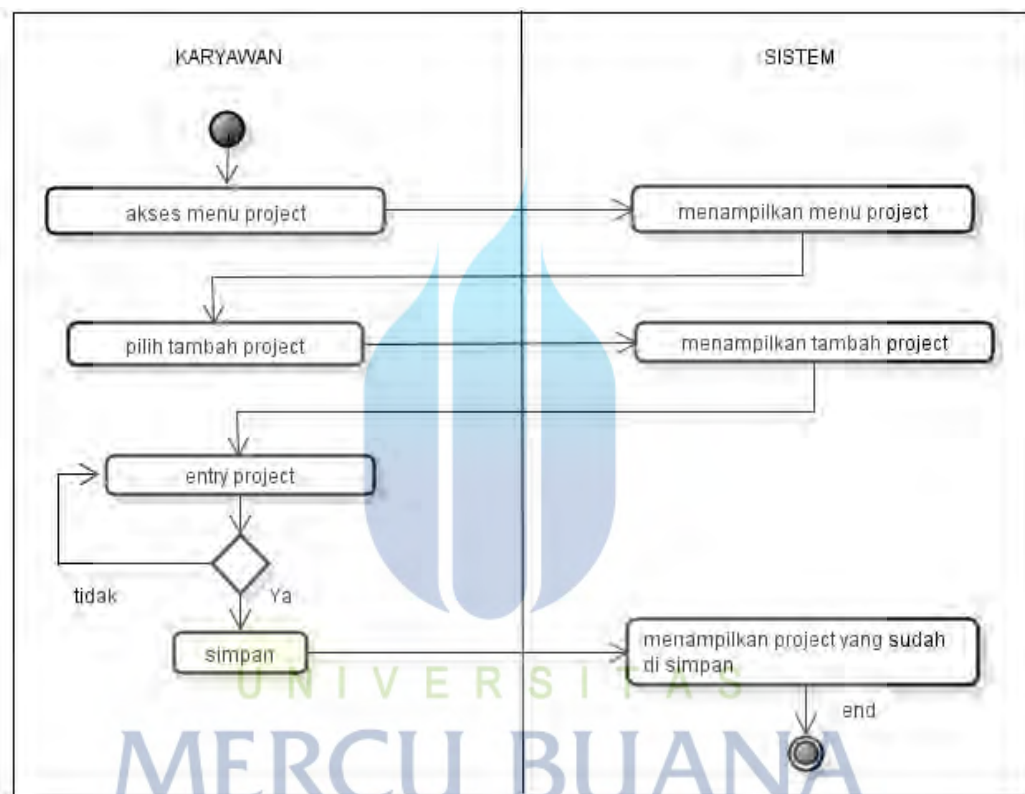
KARYAWAN

SISTEM

akses menu project

menampilkan menu project

pilih tambah project

menampilkan tambah project

entry project

tidak

Ya

simpan

menampilkan project yang sudah di simpan

end

UNIVERSITAS
MERCU BUANA